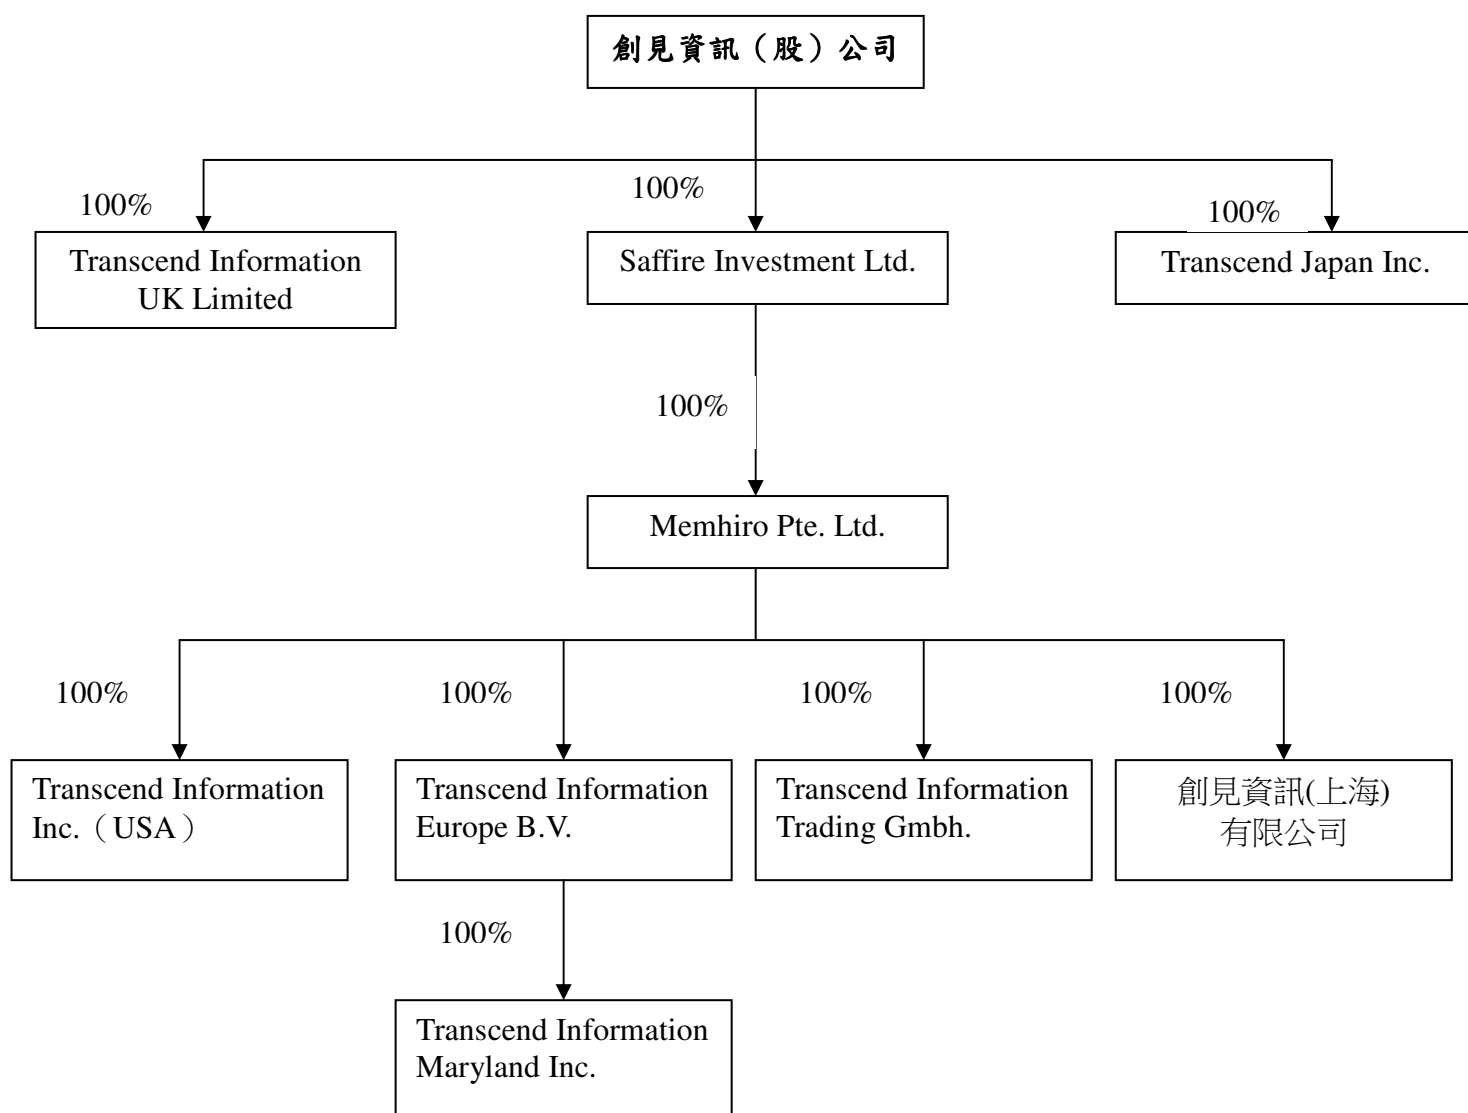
創見資訊（股）公司

100%

Transcend Information UK Limited

100%

Saffire Investment Ltd.

100%

Transcend Japan Inc.

100%

Memhiro Pte. Ltd.

100%

Transcend Information Inc.（USA）

100%

Transcend Information Europe B.V.

100%

Transcend Information Trading Gmbh.

100%

創見資訊(上海)有限公司

100%

Transcend Information Maryland Inc.